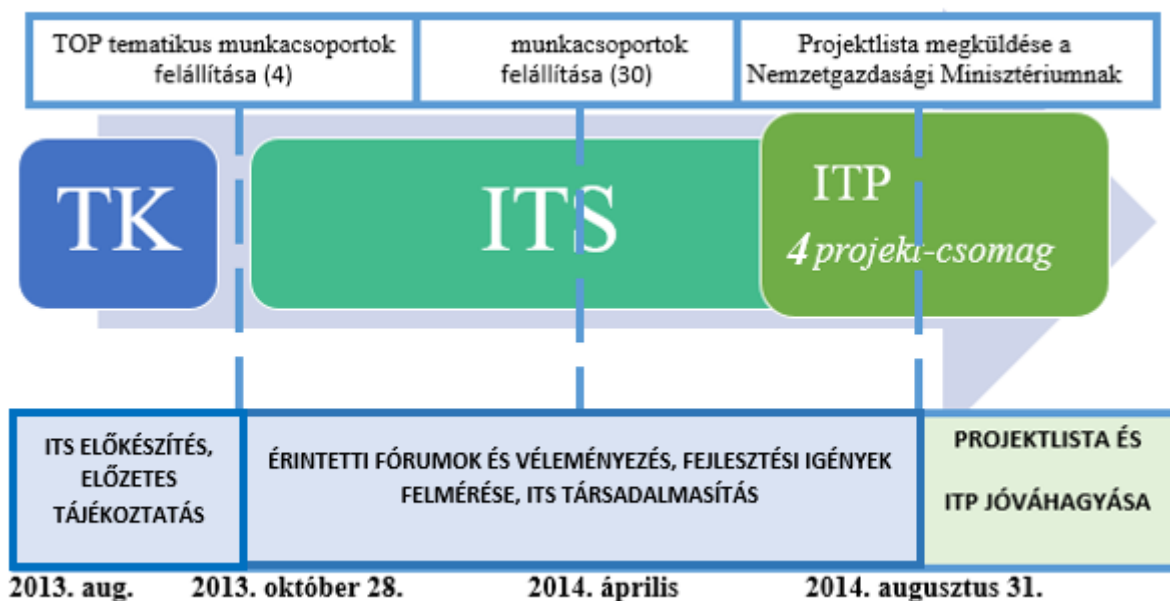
TOP tematikus munkacsoportok felállítása (4)

munkacsoportok felállítása (30)

Projektlista megküldése a Nemzetgazdasági Minisztériumnak

TK

ITS

ITP

4 projekt-csomag

ITS ELŐKÉSZÍTÉS, ELŐZETES TÁJÉKOZTATÁS

ÉRINTETTI FÓRUMOK ÉS VÉLEMÉNYEZÉS, FEJLESZTÉSI IGÉNYEK FELMÉRÉSE, ITS TÁRSADALMASÍTÁS

PROJEKTLISTA ÉS ITP JÓVÁHAGYÁSA

2013. aug.

2013. október 28.

2014. április

2014. augusztus 31.